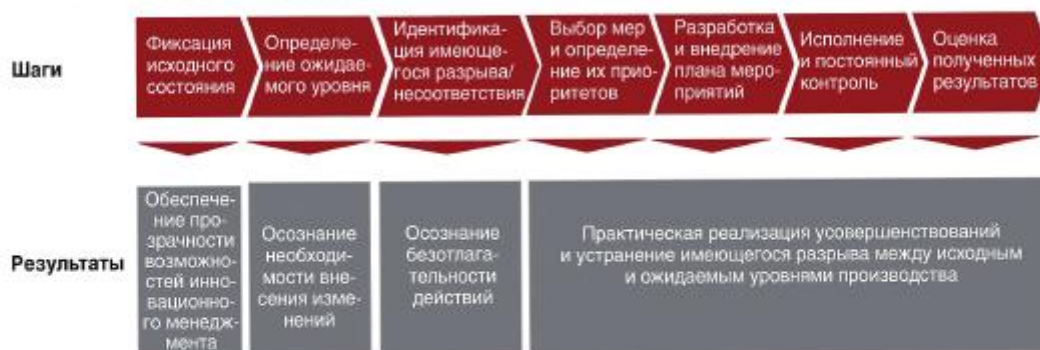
Шаги

Фиксация исходного состояния

Определение ожидаемого уровня

Идентификация имеющегося разрыва/несоответствия

Выбор мер и определение их приоритетов

Разработка и внедрение плана мероприятий

Исполнение и постоянный контроль

Оценка полученных результатов

Результаты

Обеспечение прозрачности возможностей инновационного менеджмента

Осознание необходимости внесения изменений

Осознание безотлагательности действий

Практическая реализация усовершенствований и устранение имеющегося разрыва между исходным и ожидаемым уровнями производства